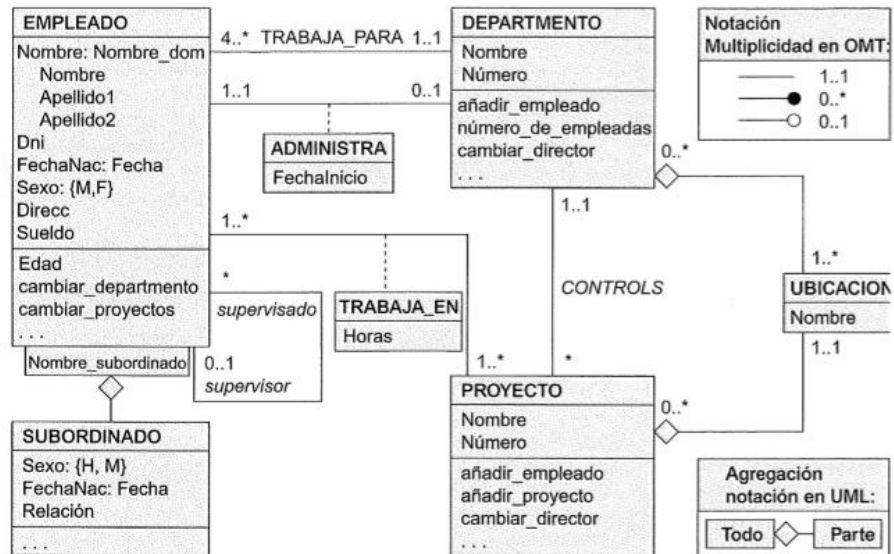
EMPLEADO
Nombre: Nombre_dom
Nombre
Apellido1
Apellido2
Dni
FechaNac: Fecha
Sexo: {M,F}
Direcc
Sueldo
Edad
cambiar_departmento
cambiar_proyectos
. . .

4..* TRABAJA_PARA 1..1

DEPARTMENTO
Nombre
Número
añadir_empleado
número_de_empleadas
cambiar_director
. . .

Notación
Multiplicidad en OMT:
1..1
0..*
0..1

1..1
0..1

ADMINISTRA
FechaInicio

0..*
1..1
1..*

TRABAJA_EN
Horas

*
supervisado
0..1
supervisor

CONTROLS

1..*
UBICACION
Nombre
1..1

Nombre_subordinado

1..*
*

PROYECTO
Nombre
Número
añadir_empleado
añadir_proyecto
cambiar_director
. . .

0..*

SUBORDINADO
Sexo: {H, M}
FechaNac: Fecha
Relación
. . .

Agregación
notación en UML:
Todo
Parte